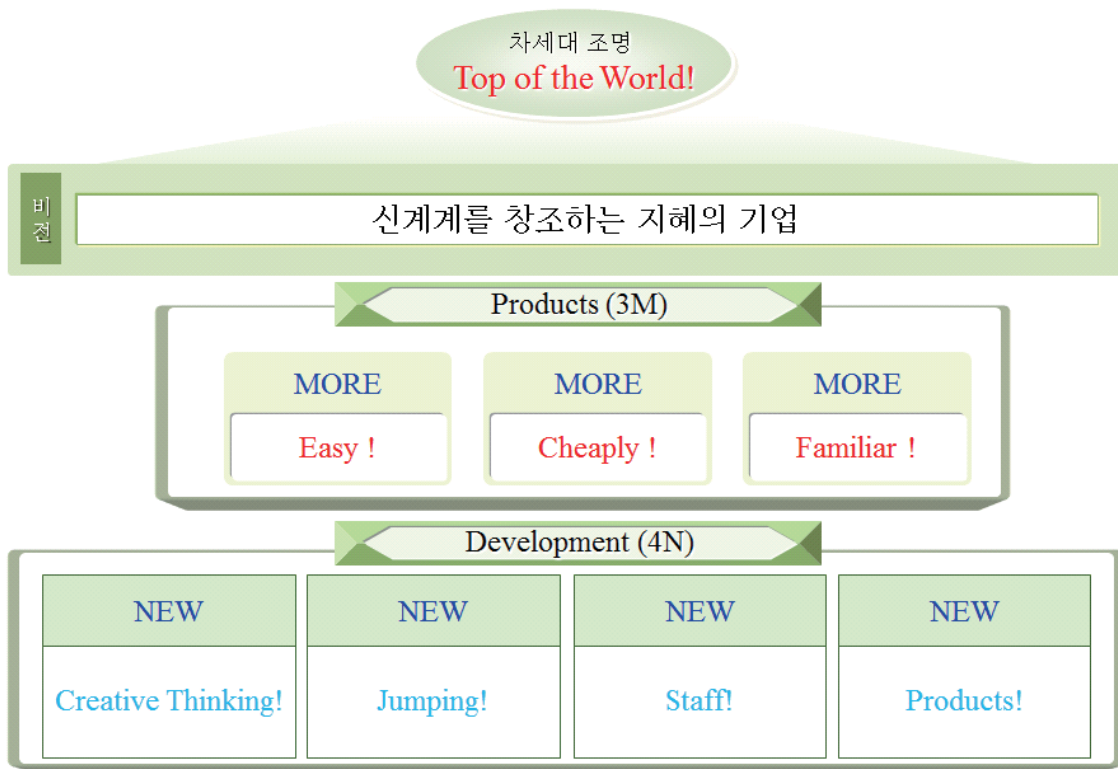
차세대 조명
Top of the World!

비전

신계계를 창조하는 지혜의 기업

Products (3M)

MORE
Easy !

MORE
Cheaply !

MORE
Familiar !

Development (4N)

| NEW | NEW | NEW | NEW |
|---|---|---|---|
| Creative Thinking! | Jumping! | Staff! | Products! |